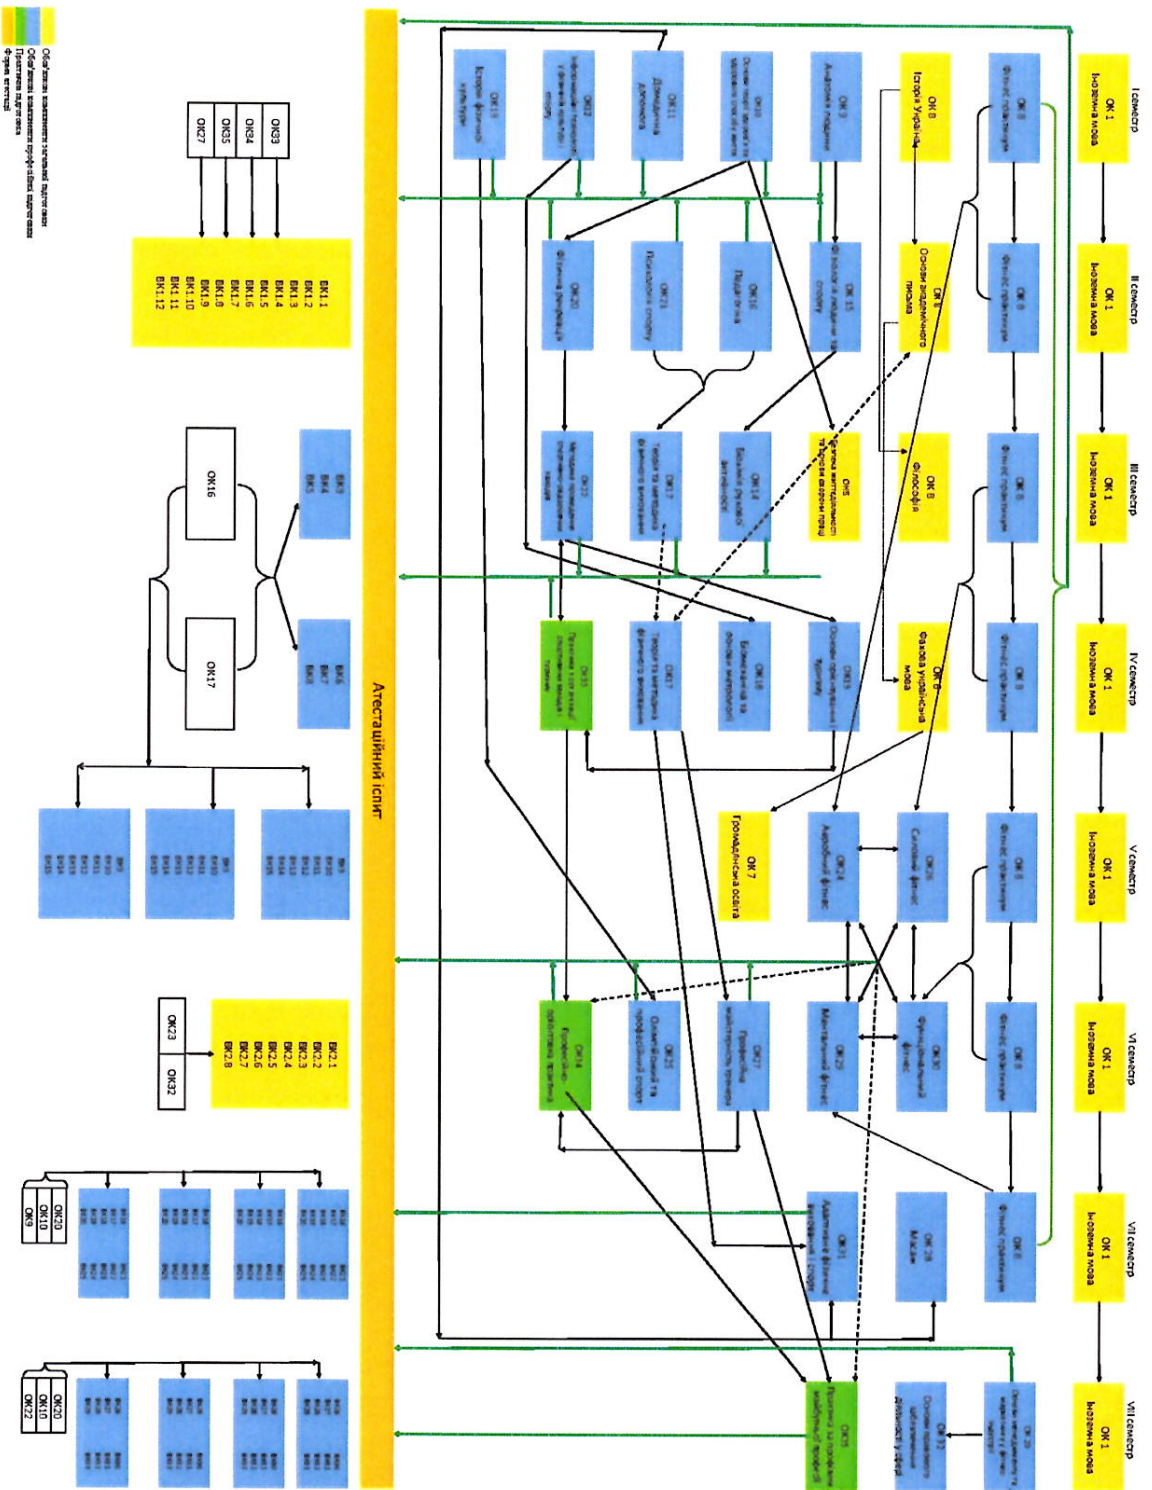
I семестр
ОК 1
Іноземна мова

II семестр
ОК 1
Іноземна мова

III семестр
ОК 1
Іноземна мова

IV семестр
ОК 1
Іноземна мова

V семестр
ОК 1
Іноземна мова

VI семестр
ОК 1
Іноземна мова

VII семестр
ОК 1
Іноземна мова

VIII семестр
ОК 1
Іноземна мова

ОК 6
Фітнес-практикум

ОК 8
Історія України

ОК 9
Анатомія людини

ОК10
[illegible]

ОК11
Домедична допомога

ОК12
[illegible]

ОК19
Історія фізичної культури

ОК 4
Основи академічного письма

ОК 15
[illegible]

ОК16
Педагогіка

ОК21
Психологія спорту

ОК20
Фізіологія людини

ОК 8
Філософія

ОК5
Безпека життєдіяльності та охорона здоров'я праці

ОК14
Біохімія рухової діяльності

ОК17
Теорія та методика фізичного виховання

ОК22
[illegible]

ОК 6
Фахова українська мова

ОК13
Основи оздоровчого тренування

ОК18
Біомеханіка та основи метрології

ОК17
Теорія та методика фізичного виховання

ОК33
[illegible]

ОК 7
Громадянська освіта

ОК24
Аеробний фітнес

ОК26
Силовий фітнес

ОК30
Функціональний фітнес

ОК25
Мануальний фітнес

ОК27
Професійна майстерність тренера

ОК23
Оздоровчий та професійний спорт

ОК34
Професійно-орієнтована практика

ОК31
Адаптивна фізична культура і спорт

ОК 28
Масаж

ОК 29
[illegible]

ОК 32
Основи правового забезпечення діяльності у сфері

ОК35
Практика за профілем майбутньої професії

Атестаційний іспит

ОК33
ОК34
ОК35
ОК27

ВК1.1
ВК1.2
ВК1.3
ВК1.4
ВК1.5
ВК1.6
ВК1.7
ВК1.8
ВК1.9
ВК1.10
ВК1.11
ВК1.12

ВК3
ВК4
ВК5

ВК6
ВК7
ВК8

ОК16
ОК17

ВК2.1
ВК2.2
ВК2.3
ВК2.4
ВК2.5
ВК2.6
ВК2.7
ВК2.8

ОК23
ОК32

ОК20
ОК10
ОК9

ОК20
ОК10
ОК22

Обов'язкові компоненти загальної підготовки
Обов'язкові компоненти професійної підготовки
Практична підготовка
Форма атестації